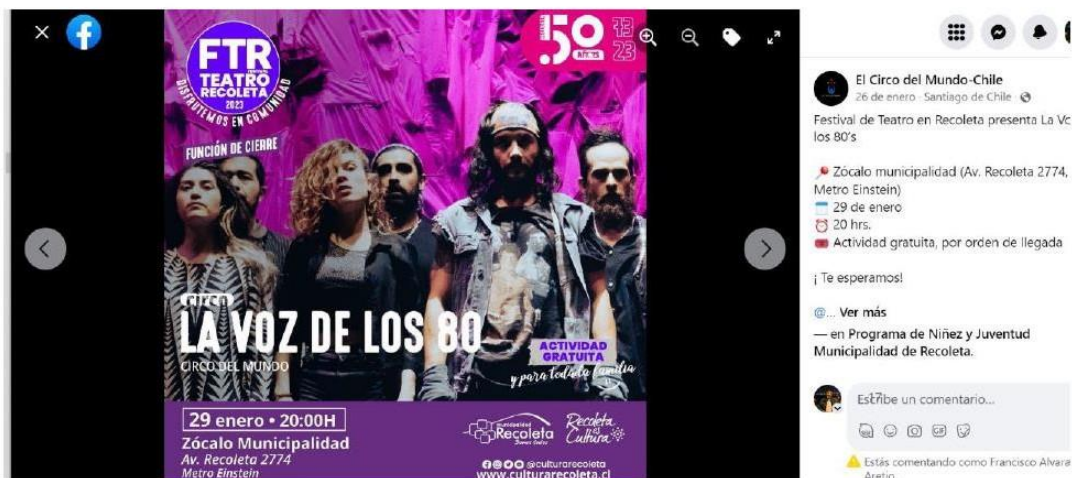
FTR
Festival
TEATRO
RECOLETA
2023
DISFRUTEMOS EN COMUNIDAD

50 AÑOS 73 23

FUNCIÓN DE CIERRE

CIRCO
LA VOZ DE LOS 80
CIRCO DEL MUNDO

ACTIVIDAD GRATUITA
y para toda la familia

29 enero • 20:00H
Zócalo Municipalidad
Av. Recoleta 2774
Metro Einstein

Municipalidad Recoleta
Recoleta es Cultura
@culturarecoleta
www.culturarecoleta.cl

El Circo del Mundo-Chile
26 de enero · Santiago de Chile ·

Festival de Teatro en Recoleta presenta La Vo los 80's

Zócalo municipalidad (Av. Recoleta 2774, Metro Einstein)
29 de enero
20 hrs.
Actividad gratuita, por orden de llegada

¡ Te esperamos!

@... Ver más
— en Programa de Niñez y Juventud Municipalidad de Recoleta.

Escribe un comentario...

Estás comentando como Francisco Alvara Aretio